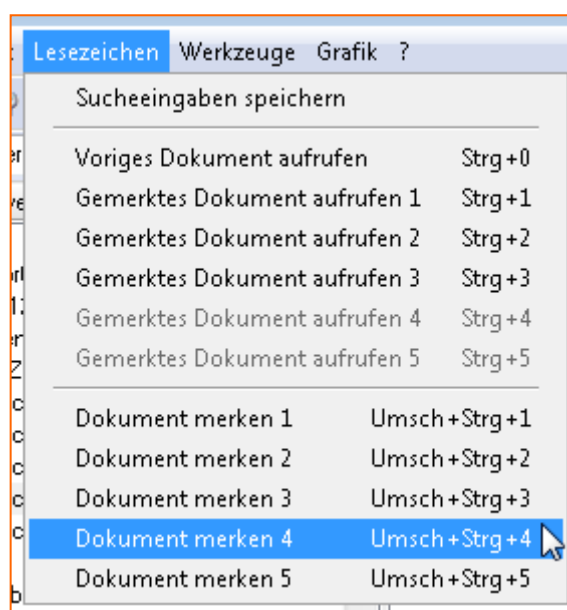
Lesezeichen Werkzeuge Grafik ?

Sucheeingaben speichern

Voriges Dokument aufrufen Strg+0
Gemerktes Dokument aufrufen 1 Strg+1
Gemerktes Dokument aufrufen 2 Strg+2
Gemerktes Dokument aufrufen 3 Strg+3
Gemerktes Dokument aufrufen 4 Strg+4
Gemerktes Dokument aufrufen 5 Strg+5

Dokument merken 1 Umsch+Strg+1
Dokument merken 2 Umsch+Strg+2
Dokument merken 3 Umsch+Strg+3
Dokument merken 4 Umsch+Strg+4
Dokument merken 5 Umsch+Strg+5